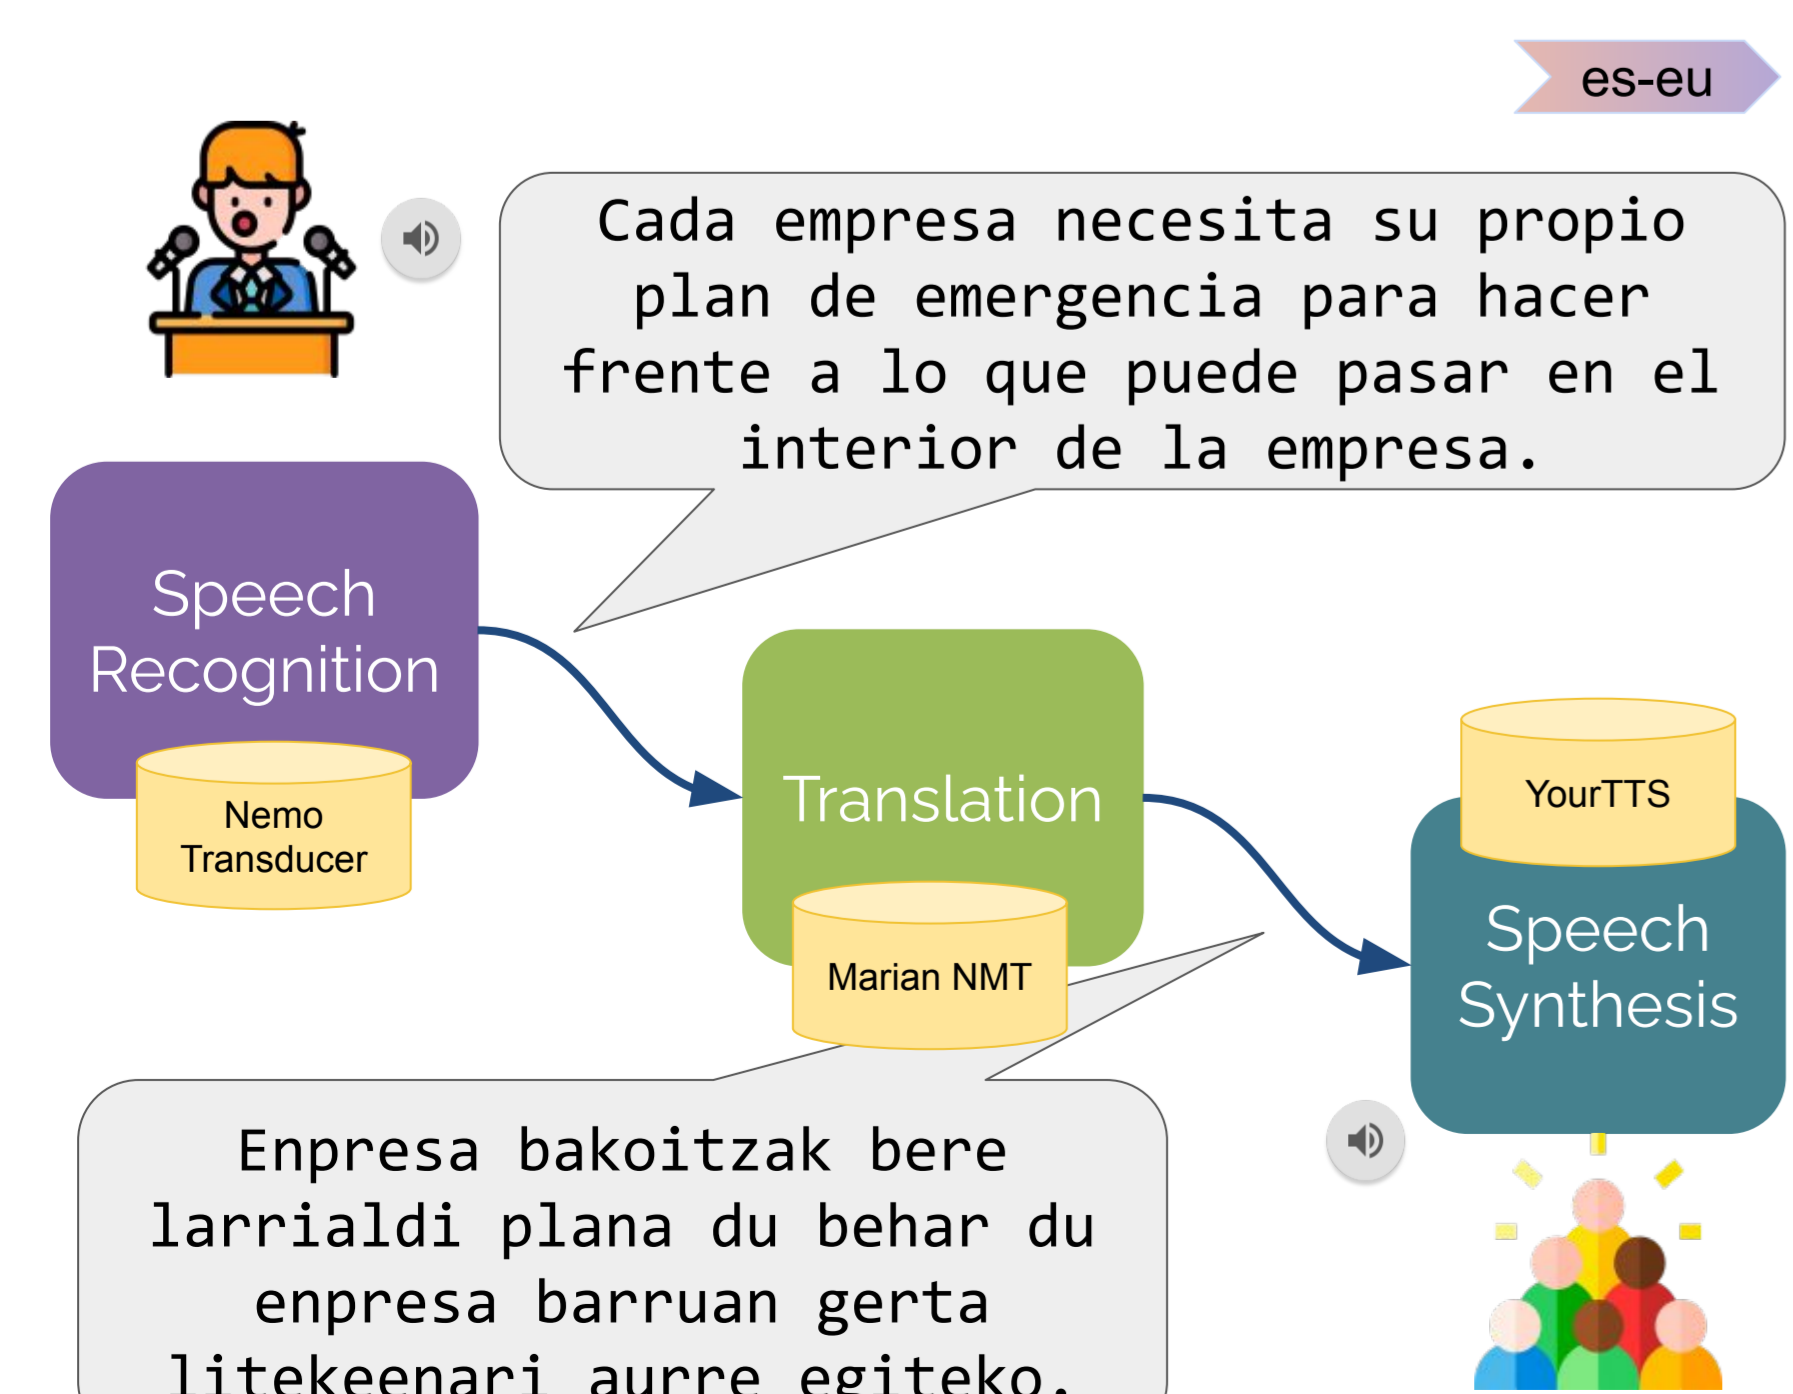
es-eu

Cada empresa necesita su propio plan de emergencia para hacer frente a lo que puede pasar en el interior de la empresa.

Speech Recognition

Nemo Transducer

Translation

Marian NMT

YourTTS

Speech Synthesis

Enpresa bakoitzak bere larrialdi plana du behar du enpresa barruan gerta litekeenari aurre egiteko.